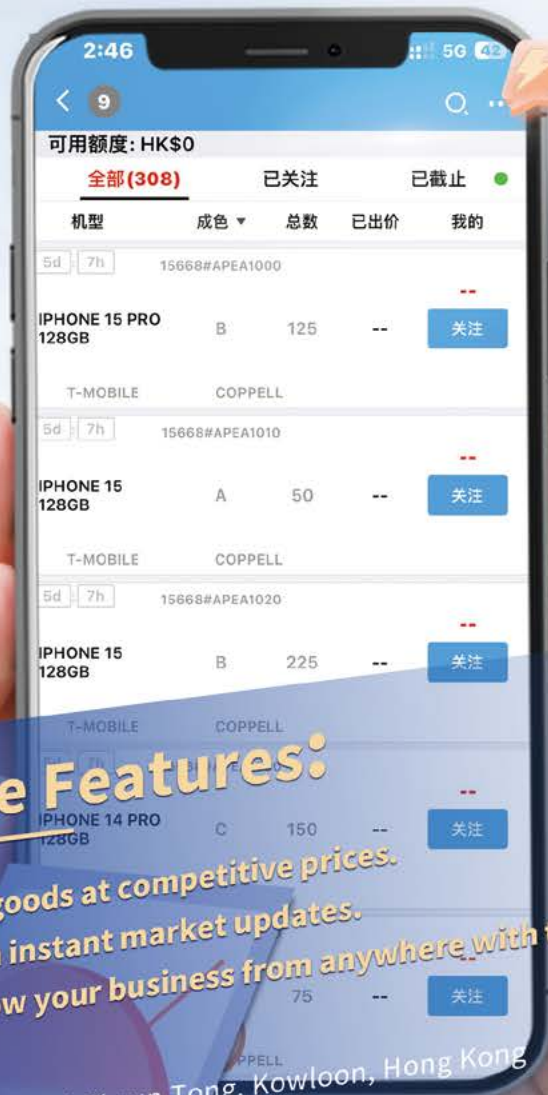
2:46
5G 42
9
可用额度: HK$0
全部(308)
已关注
已截止

| 机型 | 成色 ▼ | 总数 | 已出价 | 我的 |
|---|---|---|---|---|
| 5d 7h 15668#APEA1000 | | | | |
| IPHONE 15 PRO 128GB | B | 125 | -- | -- 关注 |
| T-MOBILE | COPPELL | | | |
| 5d 7h 15668#APEA1010 | | | | |
| IPHONE 15 128GB | A | 50 | -- | -- 关注 |
| T-MOBILE | COPPELL | | | |
| 5d 7h 15668#APEA1020 | | | | |
| IPHONE 15 128GB | B | 225 | -- | -- 关注 |
| T-MOBILE | COPPELL | | | |
| IPHONE 14 PRO 128GB | C | 150 | -- | -- 关注 |
| | | 75 | -- | 关注 |
| | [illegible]PELL | | | |

e Features:
goods at competitive prices.
instant market updates.
w your business from anywhere with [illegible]
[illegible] Tong, Kowloon, Hong Kong